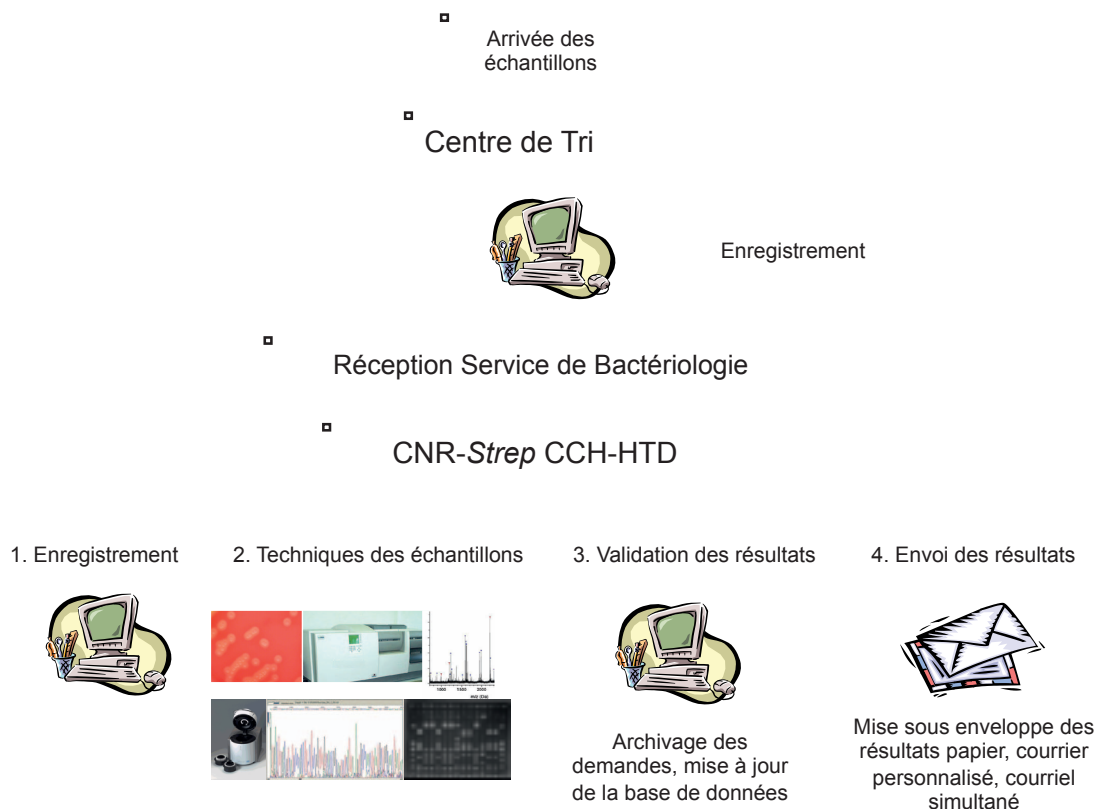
Arrivée des échantillons

Centre de Tri

Enregistrement

Réception Service de Bactériologie

CNR-*Strep* CCH-HTD

1. Enregistrement

2. Techniques des échantillons

3. Validation des résultats

4. Envoi des résultats

1000 1500 2000

Archivage des demandes, mise à jour de la base de données

Mise sous enveloppe des résultats papier, courrier personnalisé, courriel simultané